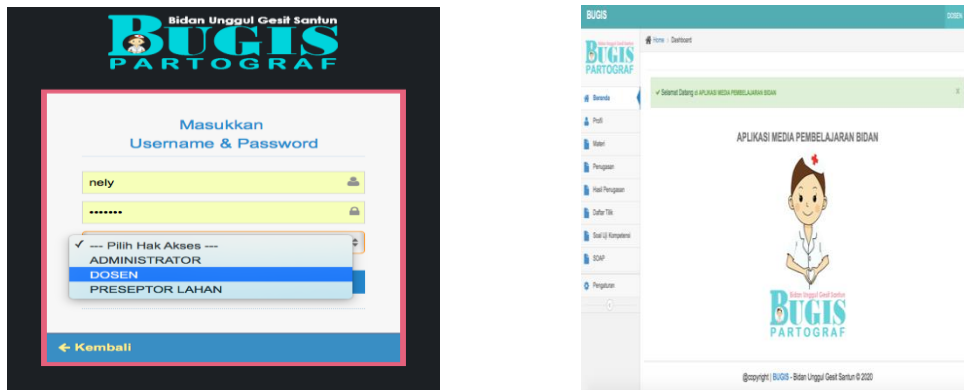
Bidan Unggul Gesit Santun
BUGIS
PARTOGRAF

Masukkan
Username & Password

nely
•••••••

✓ --- Pilih Hak Akses ---
ADMINISTRATOR
DOSEN
PRESEPTOR LAHAN

← Kembali

BUGIS
DOSEN

BUGIS
PARTOGRAF

Home / Dashboard

Beranda
Profil
Materi
Penugasan
Hasil Penugasan
Daftar Tilik
Soal Uji Kompetensi
SOAP
Pengaturan

✓ Selamat Datang di APLIKASI MEDIA PEMBELAJARAN BIDAN

APLIKASI MEDIA PEMBELAJARAN BIDAN

Bidan Unggul Gesit Santun
BUGIS
PARTOGRAF

@copyright | BUGIS - Bidan Unggul Gesit Santun © 2020